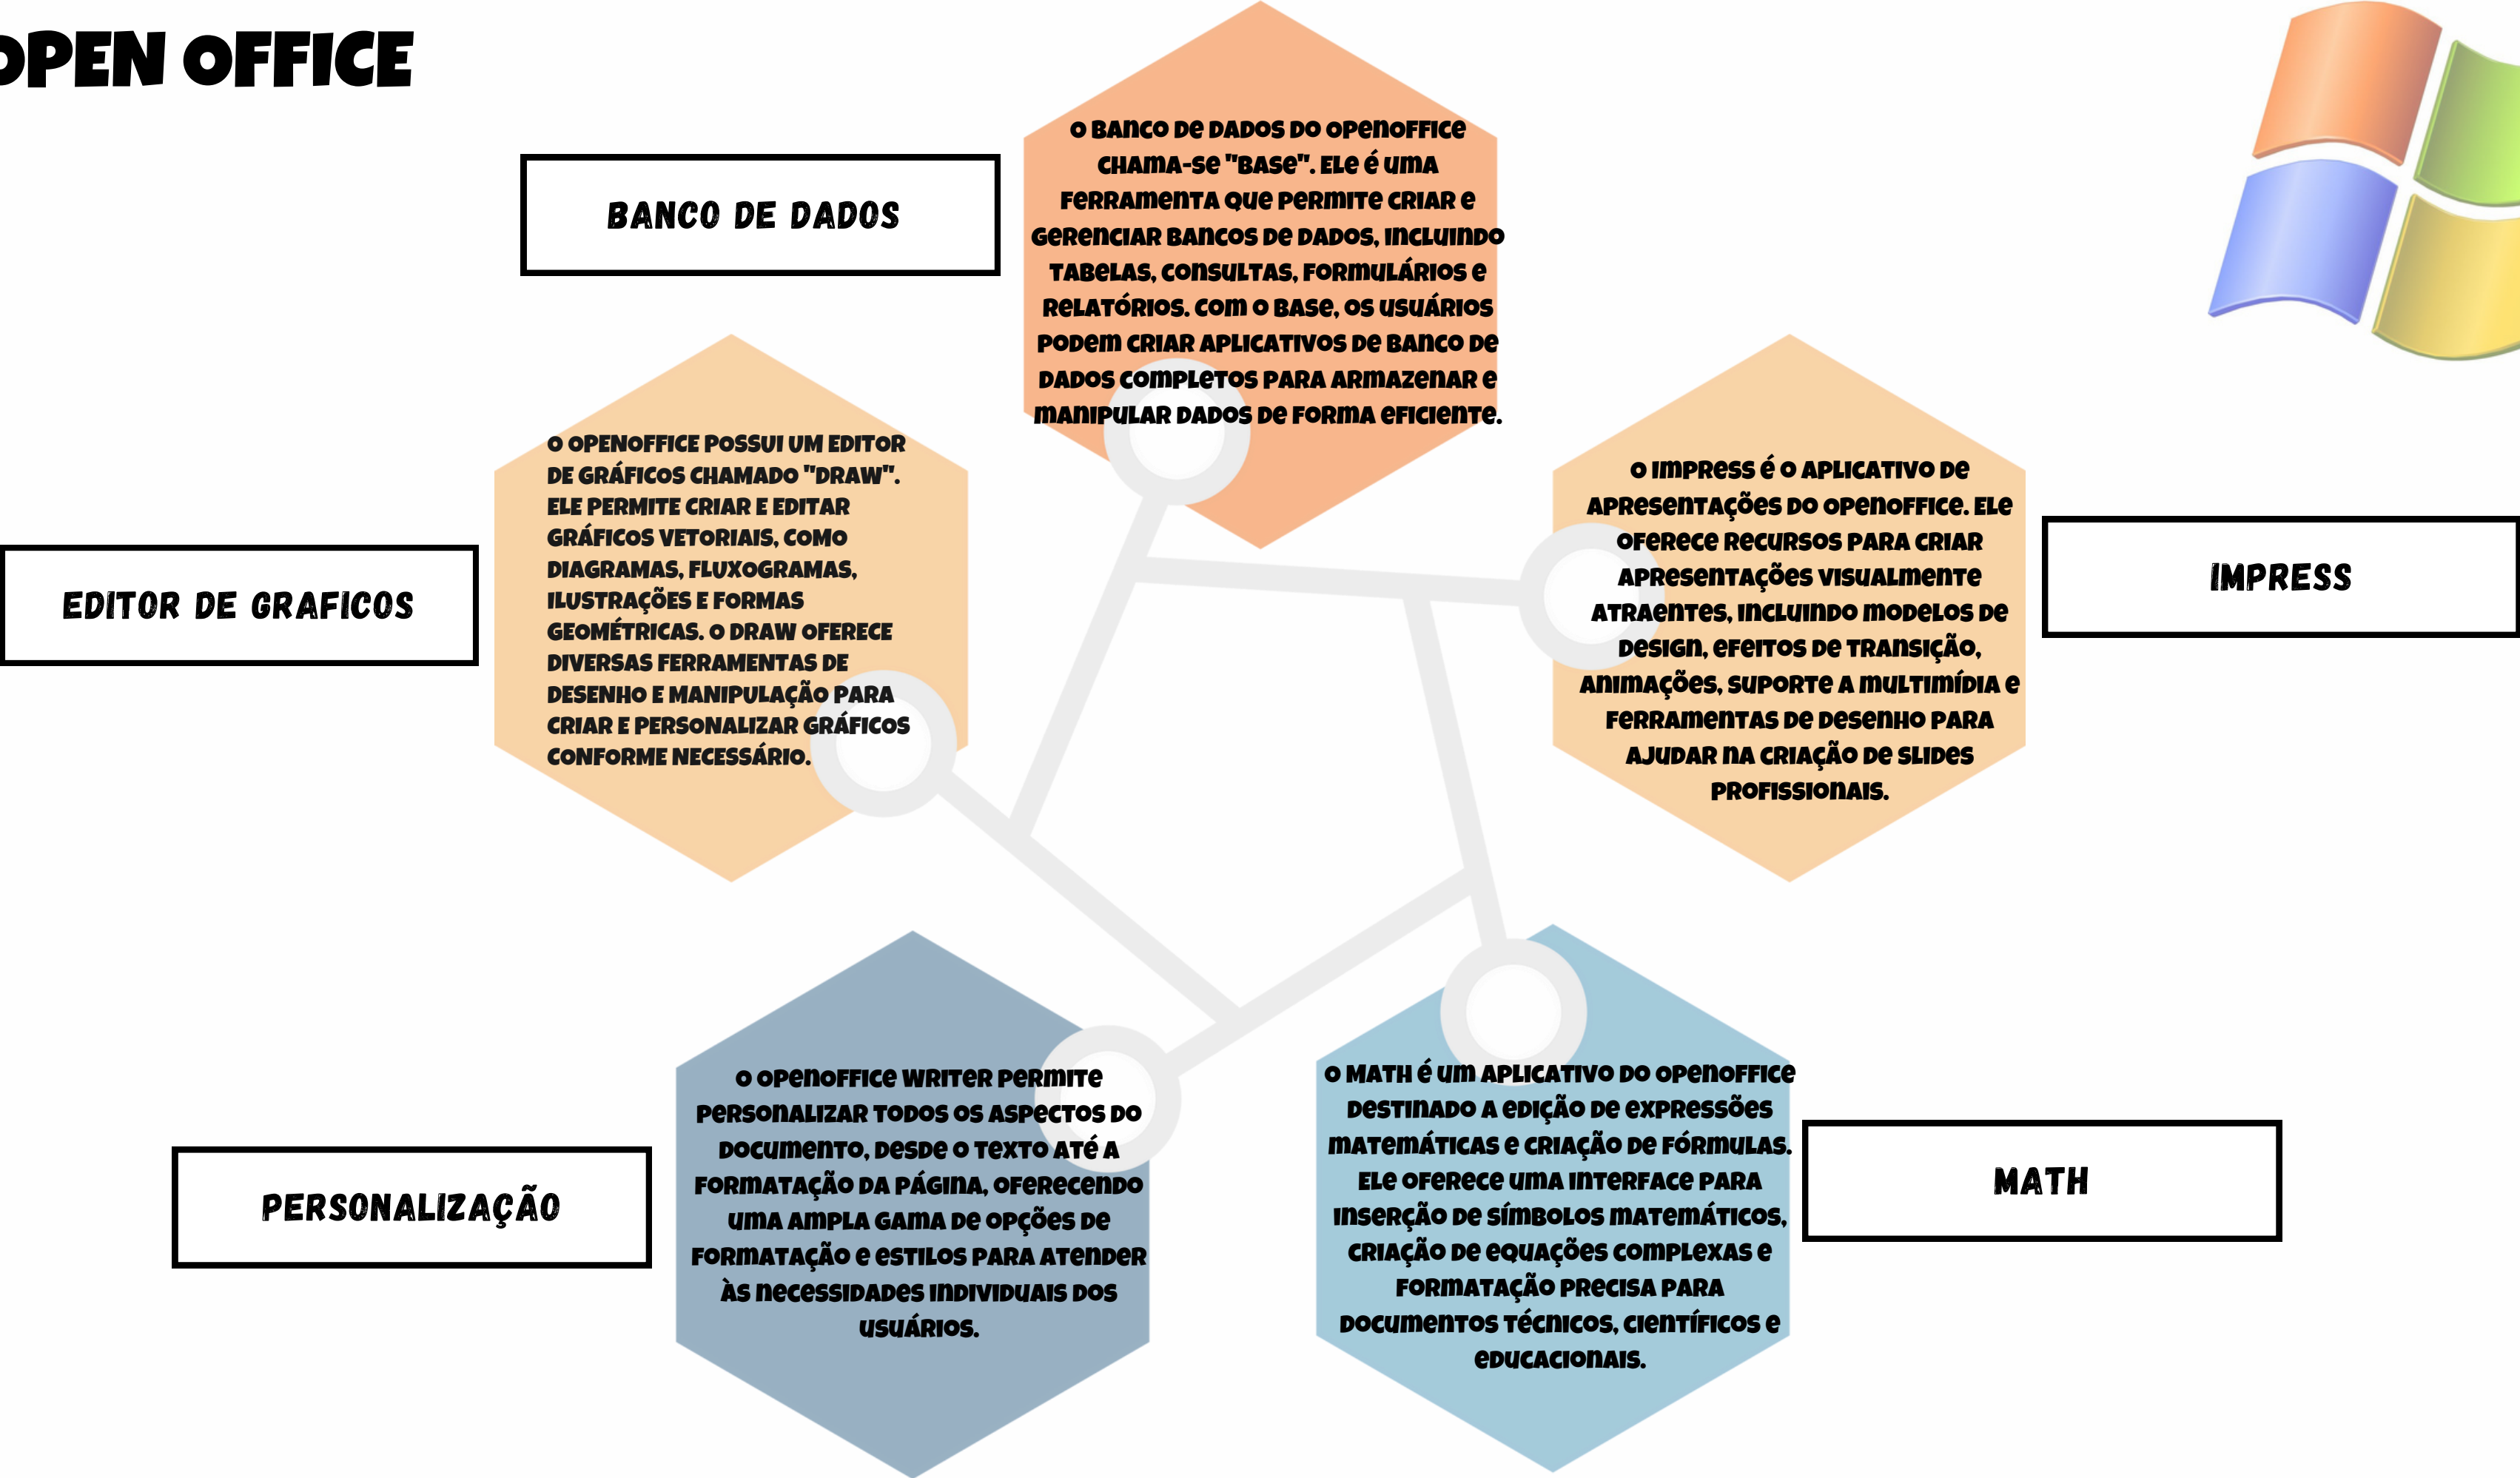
OPEN OFFICE

BANCO DE DADOS

O BANCO DE DADOS DO OPENOFFICE CHAMA-SE "BASE". ELE É UMA FERRAMENTA QUE PERMITE CRIAR E GERENCIAR BANCOS DE DADOS, INCLUINDO TABELAS, CONSULTAS, FORMULÁRIOS E RELATÓRIOS. COM O BASE, OS USUÁRIOS PODEM CRIAR APLICATIVOS DE BANCO DE DADOS COMPLETOS PARA ARMAZENAR E MANIPULAR DADOS DE FORMA EFICIENTE.

EDITOR DE GRAFICOS

O OPENOFFICE POSSUI UM EDITOR DE GRÁFICOS CHAMADO "DRAW". ELE PERMITE CRIAR E EDITAR GRÁFICOS VETORIAIS, COMO DIAGRAMAS, FLUXOGRAMAS, ILUSTRAÇÕES E FORMAS GEOMÉTRICAS. O DRAW OFERECE DIVERSAS FERRAMENTAS DE DESENHO E MANIPULAÇÃO PARA CRIAR E PERSONALIZAR GRÁFICOS CONFORME NECESSÁRIO.

O IMPRESS É O APLICATIVO DE APRESENTAÇÕES DO OPENOFFICE. ELE OFERECE RECURSOS PARA CRIAR APRESENTAÇÕES VISUALMENTE ATRAENTES, INCLUINDO MODELOS DE DESIGN, EFEITOS DE TRANSIÇÃO, ANIMAÇÕES, SUPORTE A MULTIMÍDIA E FERRAMENTAS DE DESENHO PARA AJUDAR NA CRIAÇÃO DE SLIDES PROFISSIONAIS.

IMPRESS

PERSONALIZAÇÃO

O OPENOFFICE WRITER PERMITE PERSONALIZAR TODOS OS ASPECTOS DO DOCUMENTO, DESDE O TEXTO ATÉ A FORMATAÇÃO DA PÁGINA, OFERECENDO UMA AMPLA GAMA DE OPÇÕES DE FORMATAÇÃO E ESTILOS PARA ATENDER ÀS NECESSIDADES INDIVIDUAIS DOS USUÁRIOS.

O MATH É UM APLICATIVO DO OPENOFFICE DESTINADO A EDIÇÃO DE EXPRESSÕES MATEMÁTICAS E CRIAÇÃO DE FÓRMULAS. ELE OFERECE UMA INTERFACE PARA INSERÇÃO DE SÍMBOLOS MATEMÁTICOS, CRIAÇÃO DE EQUAÇÕES COMPLEXAS E FORMATAÇÃO PRECISA PARA DOCUMENTOS TÉCNICOS, CIENTÍFICOS E EDUCACIONAIS.

MATH